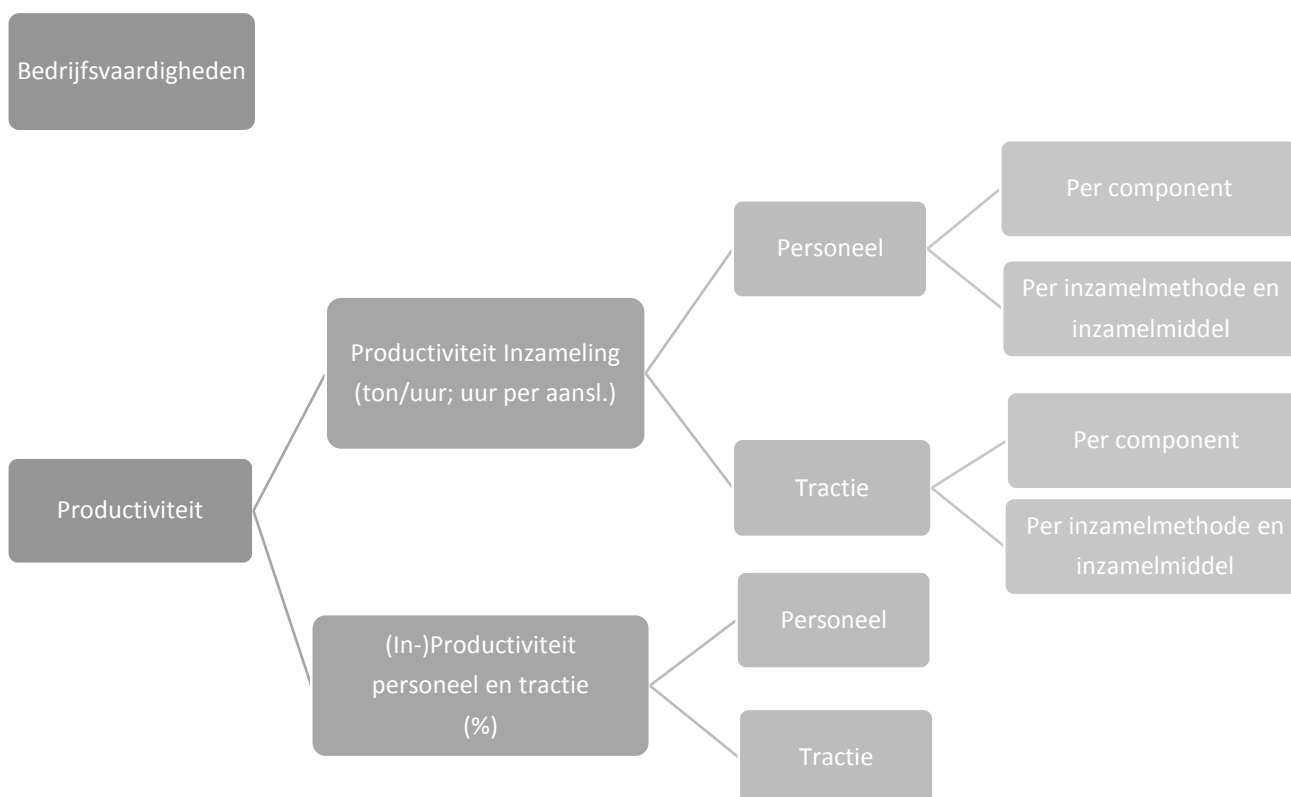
Bedrijfsvaardigheden

Productiviteit

Productiviteit Inzameling (ton/uur; uur per aansl.)

Personeel

Per component

Per inzamelmethode en inzamelmiddel

Tractie

Per component

Per inzamelmethode en inzamelmiddel

(In-)Productiviteit personeel en tractie (%)

Personeel

Tractie